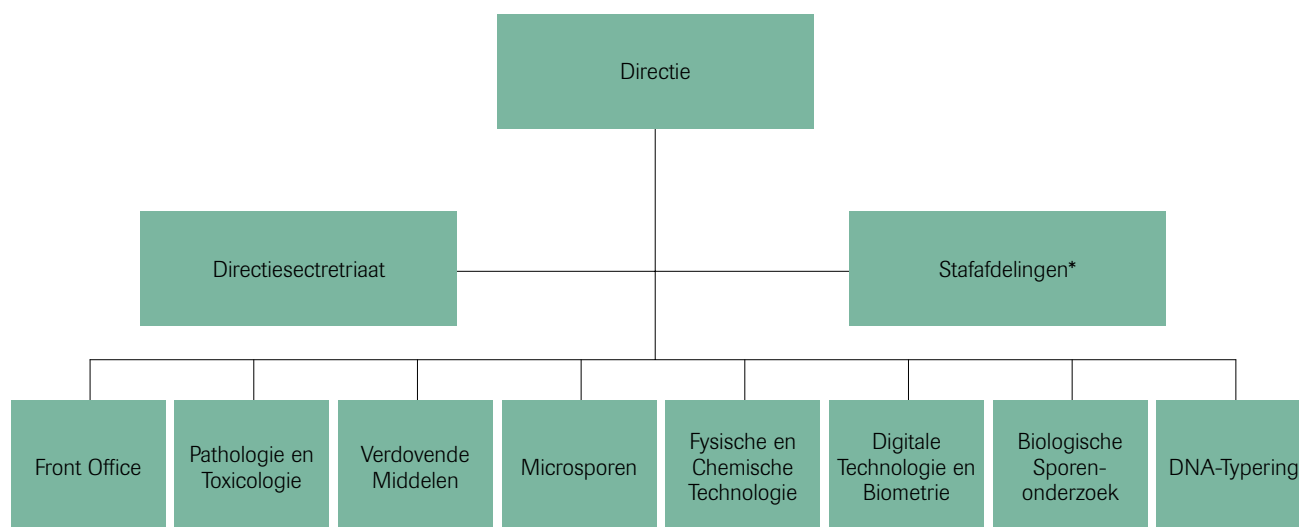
Directie

Directiesectretriaat

Stafafdelingen*

Front Office

Pathologie en Toxicologie

Verdovende Middelen

Microsporen

Fysische en Chemische Technologie

Digitale Technologie en Biometrie

Biologische Sporen-onderzoek

DNA-Typering